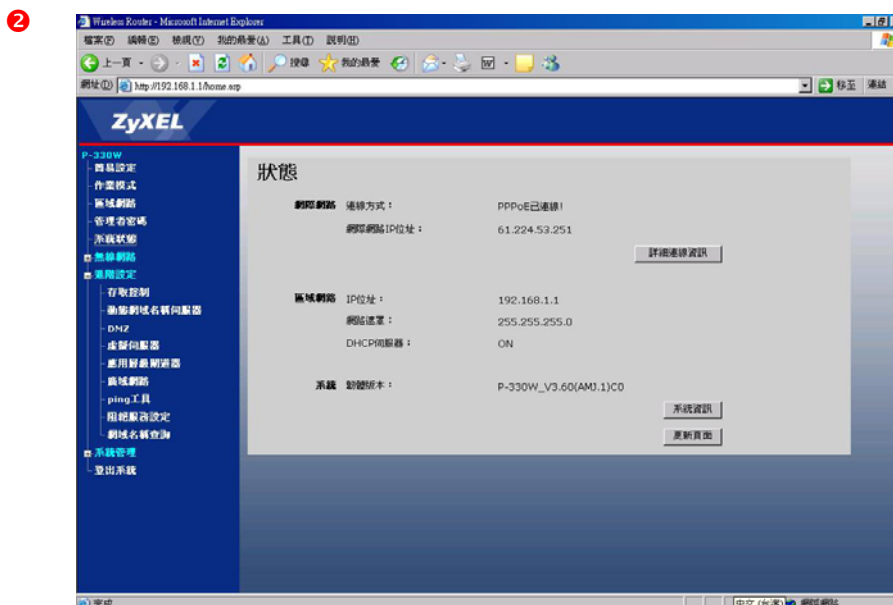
❷

Wireless Router - Microsoft Internet Explorer

檔案(F) 編輯(E) 檢視(V) 我的最愛(A) 工具(T) 說明(H)

上一頁 搜尋 我的最愛

網址(D) http://192.168.1.1/home.asp

移至 連結

ZyXEL

P-330W
精靈設定
作業模式
區域網路
管理者密碼
系統狀態
無線網路
進階設定
存取控制
動態網域名稱伺服器
DMZ
虛擬伺服器
應用層最閘道器
廣域網路
ping工具
阻絕服務設定
網域名稱查詢
系統管理
登出系統

狀態

網際網路 連線方式： PPPoE已連線!
網際網路IP位址： 61.224.53.251
詳細連線資訊

區域網路 IP位址： 192.168.1.1
網路遮罩： 255.255.255.0
DHCP伺服器： ON

系統 韌體版本： P-330W_V3.60(AMJ.1)C0
系統資訊
更新頁面

完成

中文 (台灣) 網際網路